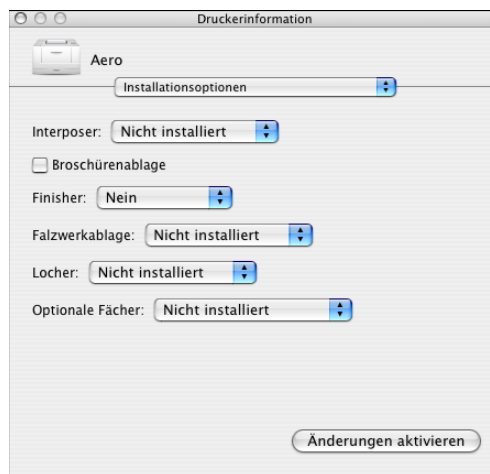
Druckerinformation

Aero

Installationsoptionen

Interposer: Nicht installiert

Broschürenablage

Finisher: Nein

Falzwerkablage: Nicht installiert

Locher: Nicht installiert

Optionale Fächer: Nicht installiert

Änderungen aktivieren